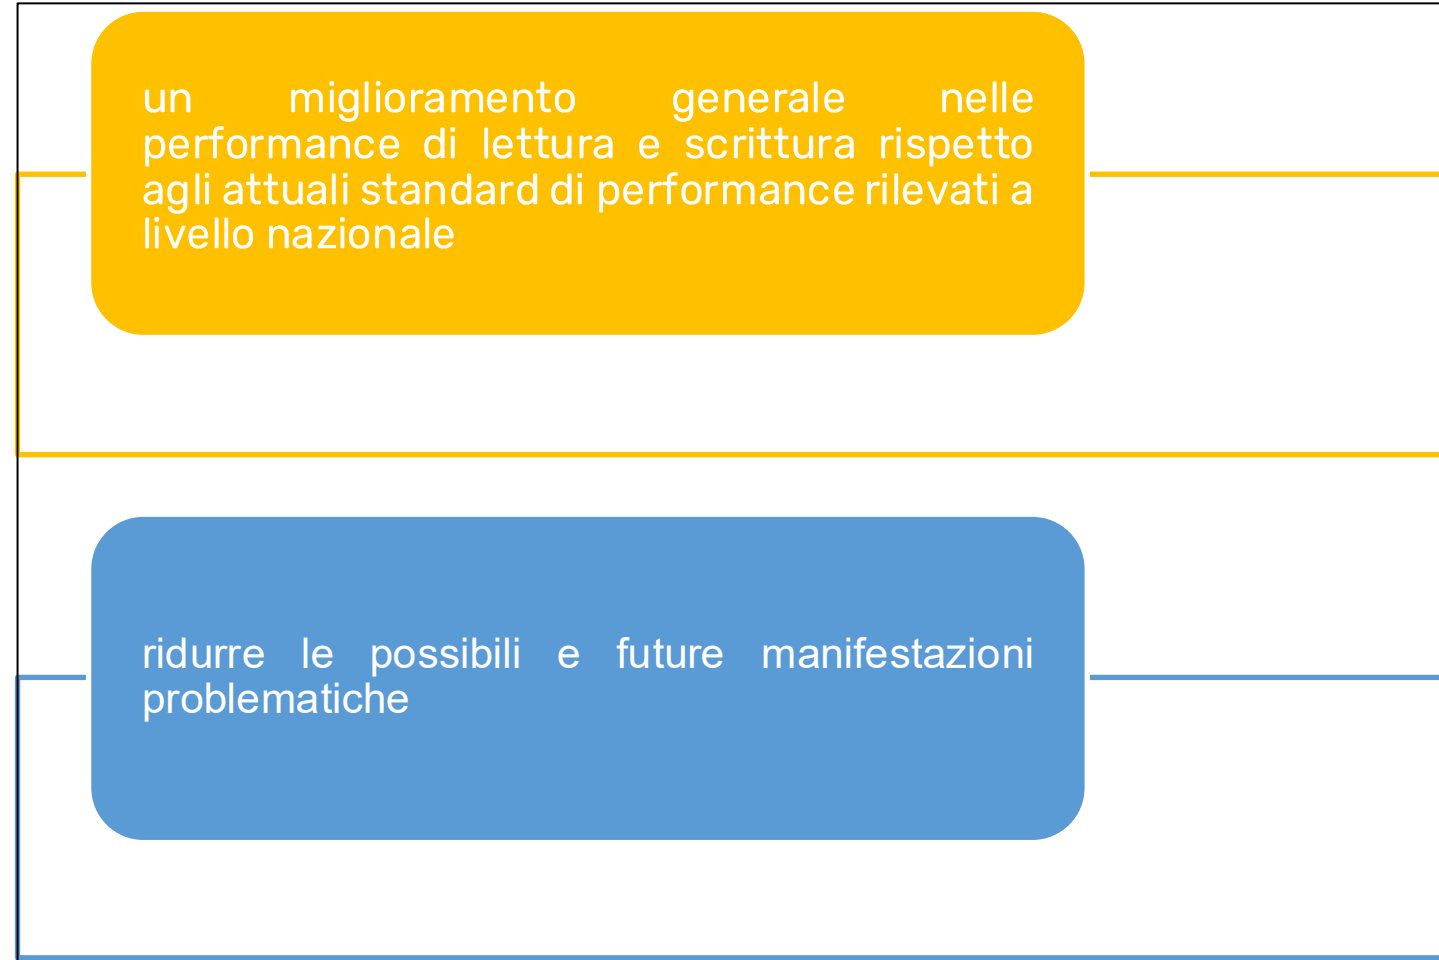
un miglioramento generale nelle performance di lettura e scrittura rispetto agli attuali standard di performance rilevati a livello nazionale

ridurre le possibili e future manifestazioni problematiche